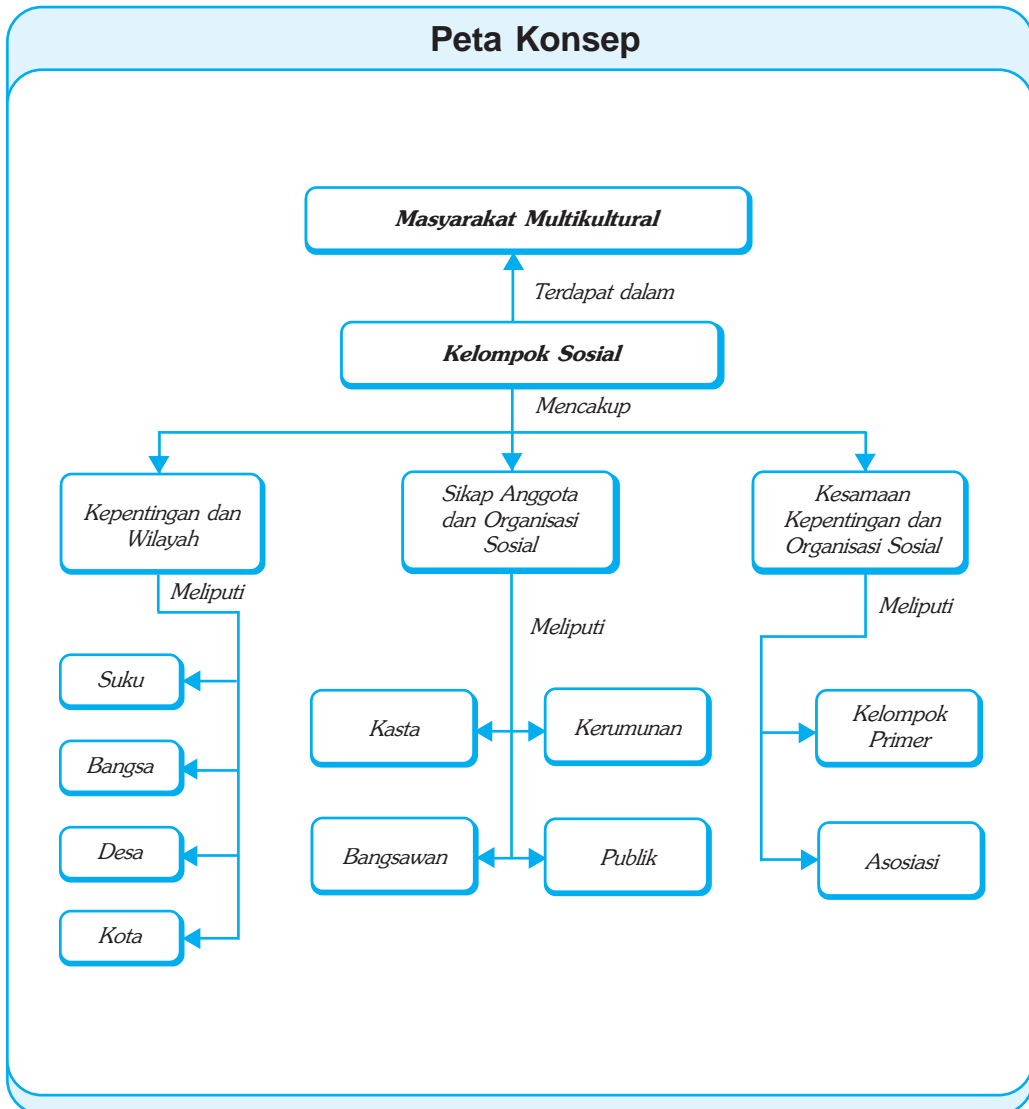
Peta Konsep

Masyarakat Multikultural

Terdapat dalam

Kelompok Sosial

Mencakup

Kepentingan dan Wilayah

Sikap Anggota dan Organisasi Sosial

Kesamaan Kepentingan dan Organisasi Sosial

Meliputi

Suku

Bangsa

Desa

Kota

Meliputi

Kasta

Kerumunan

Bangsawan

Publik

Meliputi

Kelompok Primer

Asosiasi